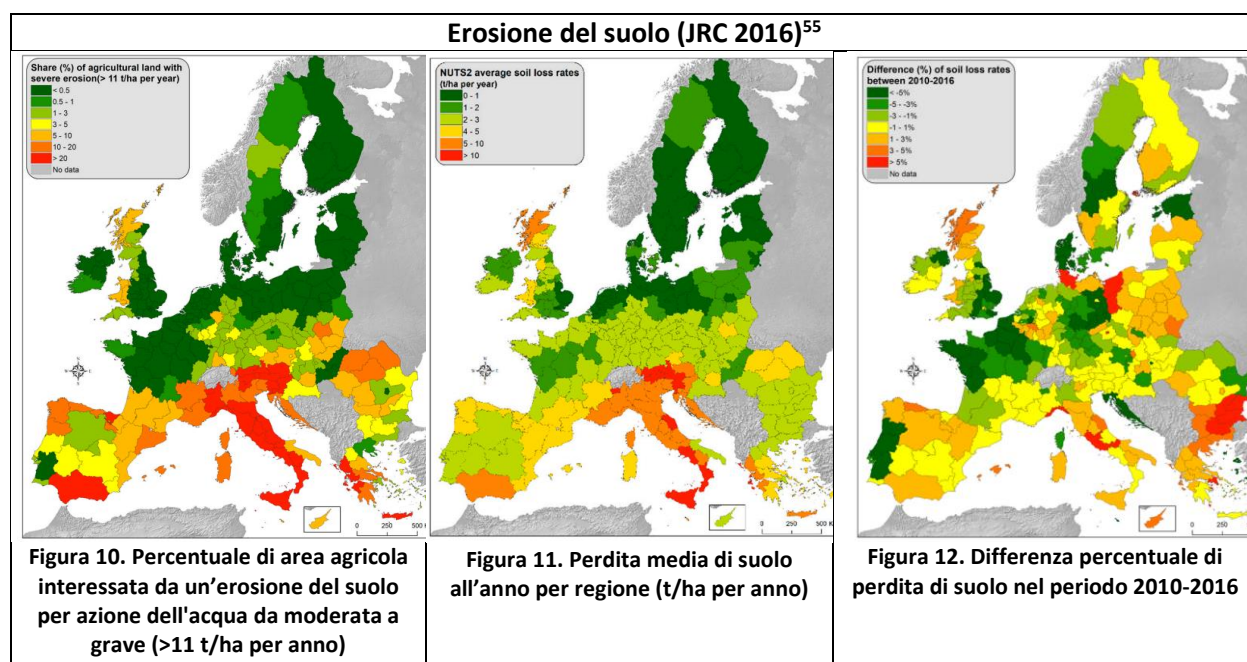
Erosione del suolo (JRC 2016)$^{55}$

Share (%) of agricultural land with severe erosion(> 11 t/ha per year)
< 0.5
0.5 - 1
1 - 3
3 - 5
5 - 10
10 - 20
> 20
No data

0 250 500

NUTS2 average soil loss rates (t/ha per year)
0 - 1
1 - 2
2 - 3
4 - 5
5 - 10
> 10

0 250 500 K

Difference (%) of soil loss rates between 2010-2016
< -5%
-5 - -3%
-3 - -1%
-1 - 1%
1 - 3%
3 - 5%
> 5%
No data

0 250

Figura 10. Percentuale di area agricola interessata da un'erosione del suolo per azione dell'acqua da moderata a grave (>11 t/ha per anno)

Figura 11. Perdita media di suolo all'anno per regione (t/ha per anno)

Figura 12. Differenza percentuale di perdita di suolo nel periodo 2010-2016